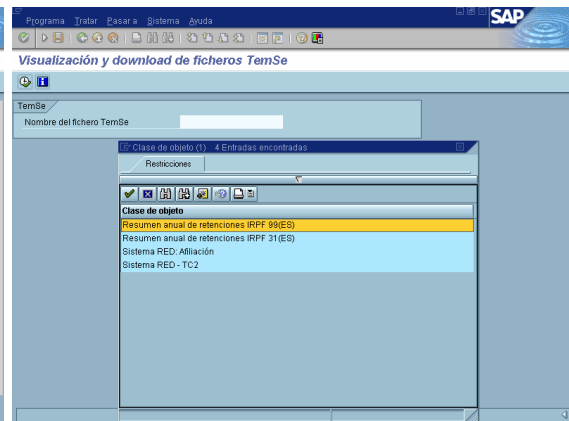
Programa Tratar Pasar a Sistema Ayuda

SAP

Visualización y download de ficheros TemSe

TemSe

Nombre del fichero TemSe

Clase de objeto (1) 4 Entradas encontradas

Restricciones

Clase de objeto

Resumen anual de retenciones IRPF 99(ES)

Resumen anual de retenciones IRPF 31(ES)

Sistema RED: Afiliación

Sistema RED - TC2